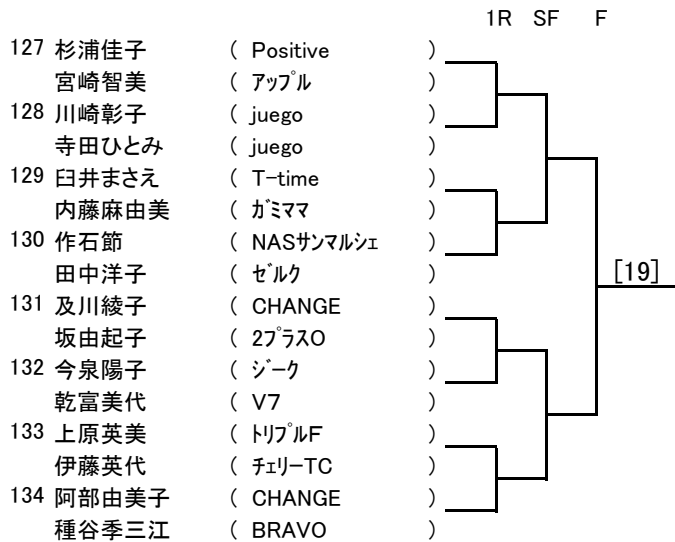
1R SF F

127 杉浦佳子 ( Positive )
宮崎智美 ( ｱｯﾌﾟﾙ )
128 川崎彰子 ( juego )
寺田ひとみ ( juego )
129 臼井まさえ ( T-time )
内藤麻由美 ( ｶﾞﾐﾏﾏ )
130 作石節 ( NASｻﾝﾏﾙｼｪ )
田中洋子 ( ｾﾞﾙｸ )
131 及川綾子 ( CHANGE )
坂由起子 ( 2ﾌﾟﾗｽO )
132 今泉陽子 ( ｼﾞｰｸ )
乾富美代 ( V7 )
133 上原英美 ( ﾄﾘﾌﾟﾙF )
伊藤英代 ( ﾁｪﾘｰTC )
134 阿部由美子 ( CHANGE )
種谷季三江 ( BRAVO )

[19]